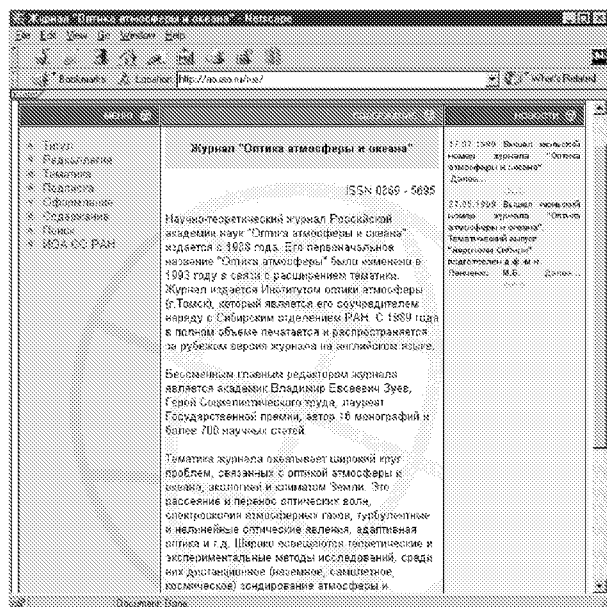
Журнал "Оптика атмосферы и океана" - Netscape

File Edit View Go Window Help

Bookmarks Location: http://ao.iao.ru/ao/ What's Related

меню

Титул
Редколлегия
Тематика
Подписка
Оформление
Содержание
Поиск
ИОА СО РАН

содержание

Журнал "Оптика атмосферы и океана"

ISSN 0869 - 5695

Научно-теоретический журнал Российской академии наук "Оптика атмосферы и океана" издается с 1988 года. Его первоначальное название "Оптика атмосферы" было изменено в 1993 году в связи с расширением тематики. Журнал издается Институтом оптики атмосферы (г.Томск), который является его соучредителем наряду с Сибирским отделением РАН. С 1989 года в полном объеме печатается и распространяется за рубежом версия журнала на английском языке.

Бессменным главным редактором журнала является академик Владимир Евсеевич Зуев, Герой Социалистического труда, лауреат Государственной премии, автор 16 монографий и более 700 научных статей.

Тематика журнала охватывает широкий круг проблем, связанных с оптикой атмосферы и океана, экологией и климатом Земли. Это рассеяние и перенос оптических волн, спектроскопия атмосферных газов, турбулентные и нелинейные оптические явления, адаптивная оптика и т.д. Широко освещаются теоретические и экспериментальные методы исследований, среди них дистанционное (наземное, самолетное, космическое) зондирование атмосферы и

новости

17.07.1999 Вышел очередной номер журнала "Оптика атмосферы и океана" Далее...

27.05.1999 Вышел очередной номер журнала "Оптика атмосферы и океана". Тематический выпуск "Аэрозоли Сибири" подготовлен к.ф.-м.н. Панченко М.В. Далее...

Document: Done